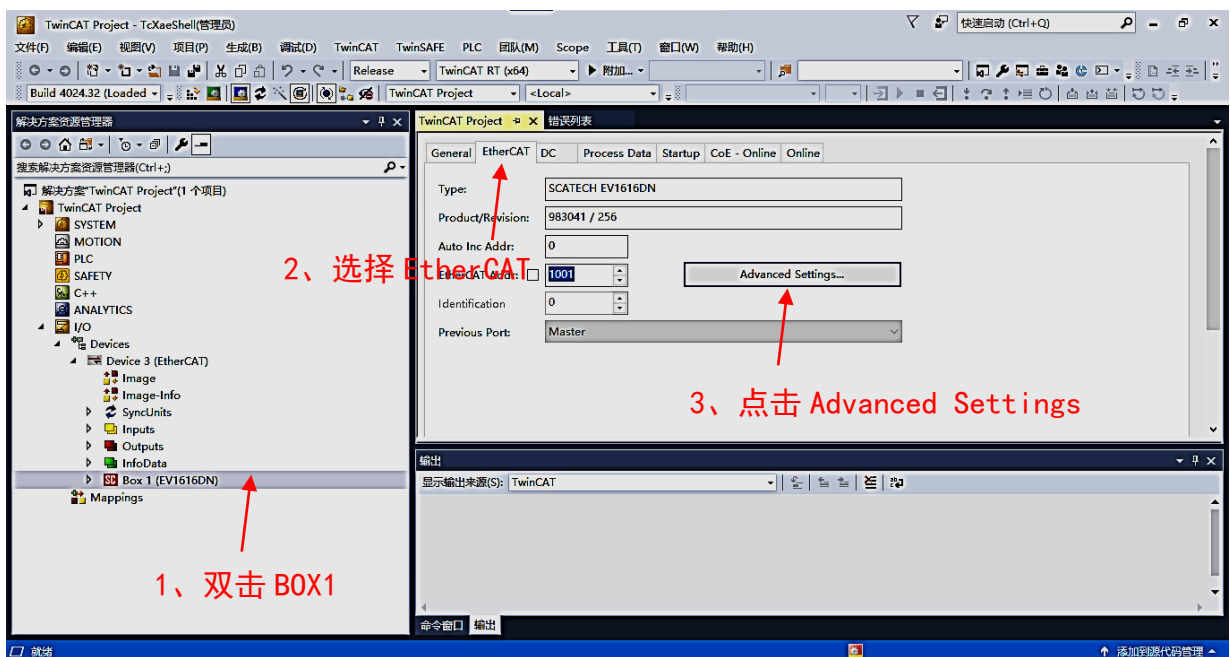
TwinCAT Project - TcXaeShell(管理员)

快速启动 (Ctrl+Q)

文件(F) 编辑(E) 视图(V) 项目(P) 生成(B) 调试(D) TwinCAT TwinSAFE PLC 团队(M) Scope 工具(T) 窗口(W) 帮助(H)

Release TwinCAT RT (x64) 附加...

Build 4024.32 (Loaded TwinCAT Project <Local>

解决方案资源管理器

搜索解决方案资源管理器(Ctrl+;)

解决方案"TwinCAT Project"(1 个项目)
TwinCAT Project
SYSTEM
MOTION
PLC
SAFETY
C++
ANALYTICS
I/O
Devices
Device 3 (EtherCAT)
Image
Image-Info
SyncUnits
Inputs
Outputs
InfoData
Box 1 (EV1616DN)
Mappings

TwinCAT Project 错误列表

General EtherCAT DC Process Data Startup CoE - Online Online

Type: SCATECH EV1616DN
Product/Revision: 983041 / 256
Auto Inc Addr: 0
EtherCAT Addr: 1001
Advanced Settings...
Identification 0
Previous Port: Master

2、选择 EtherCAT

3、点击 Advanced Settings

1、双击 BOX1

输出
显示输出来源(S): TwinCAT

命令窗口 输出

就绪

添加到源代码管理